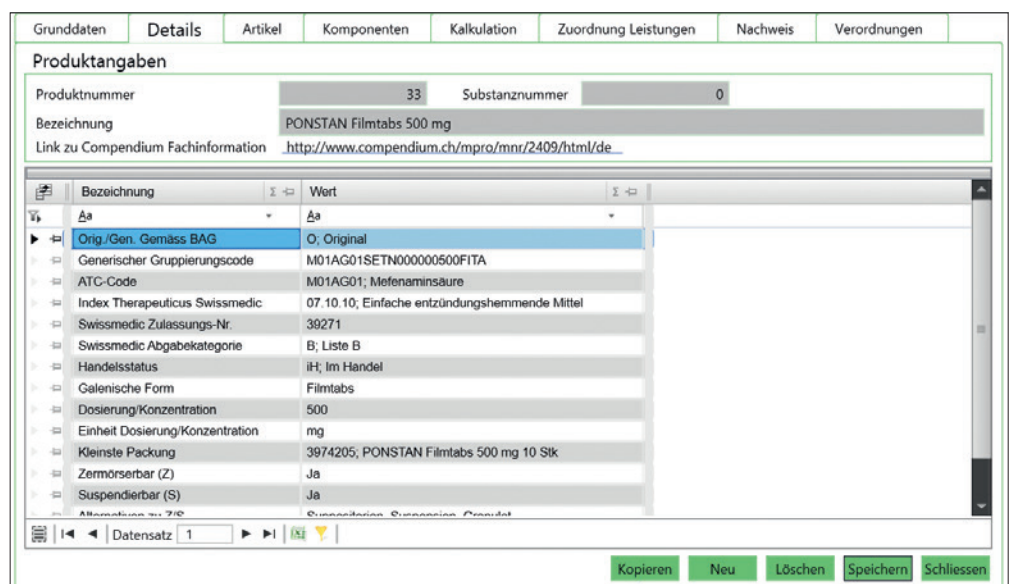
Grunddaten | Details | Artikel | Komponenten | Kalkulation | Zuordnung Leistungen | Nachweis | Verordnungen

Produktangaben

Produktnummer 33 Substanznummer 0

Bezeichnung PONSTAN Filmtabs 500 mg

Link zu Compendium Fachinformation http://www.compendium.ch/mpro/mnr/2409/html/de

| Bezeichnung | Wert |
|---|---|
| Aa | Aa |
| Orig./Gen. Gemäss BAG | O; Original |
| Generischer Gruppierungscode | M01AG01SETN000000500FITA |
| ATC-Code | M01AG01; Mefenaminsäure |
| Index Therapeuticus Swissmedic | 07.10.10; Einfache entzündungshemmende Mittel |
| Swissmedic Zulassungs-Nr. | 39271 |
| Swissmedic Abgabekategorie | B; Liste B |
| Handelsstatus | iH; Im Handel |
| Galenische Form | Filmtabs |
| Dosierung/Konzentration | 500 |
| Einheit Dosierung/Konzentration | mg |
| Kleinste Packung | 3974205; PONSTAN Filmtabs 500 mg 10 Stk |
| Zermörserbar (Z) | Ja |
| Suspendierbar (S) | Ja |
| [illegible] | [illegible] |

Datensatz 1

Kopieren Neu Löschen Speichern Schliessen